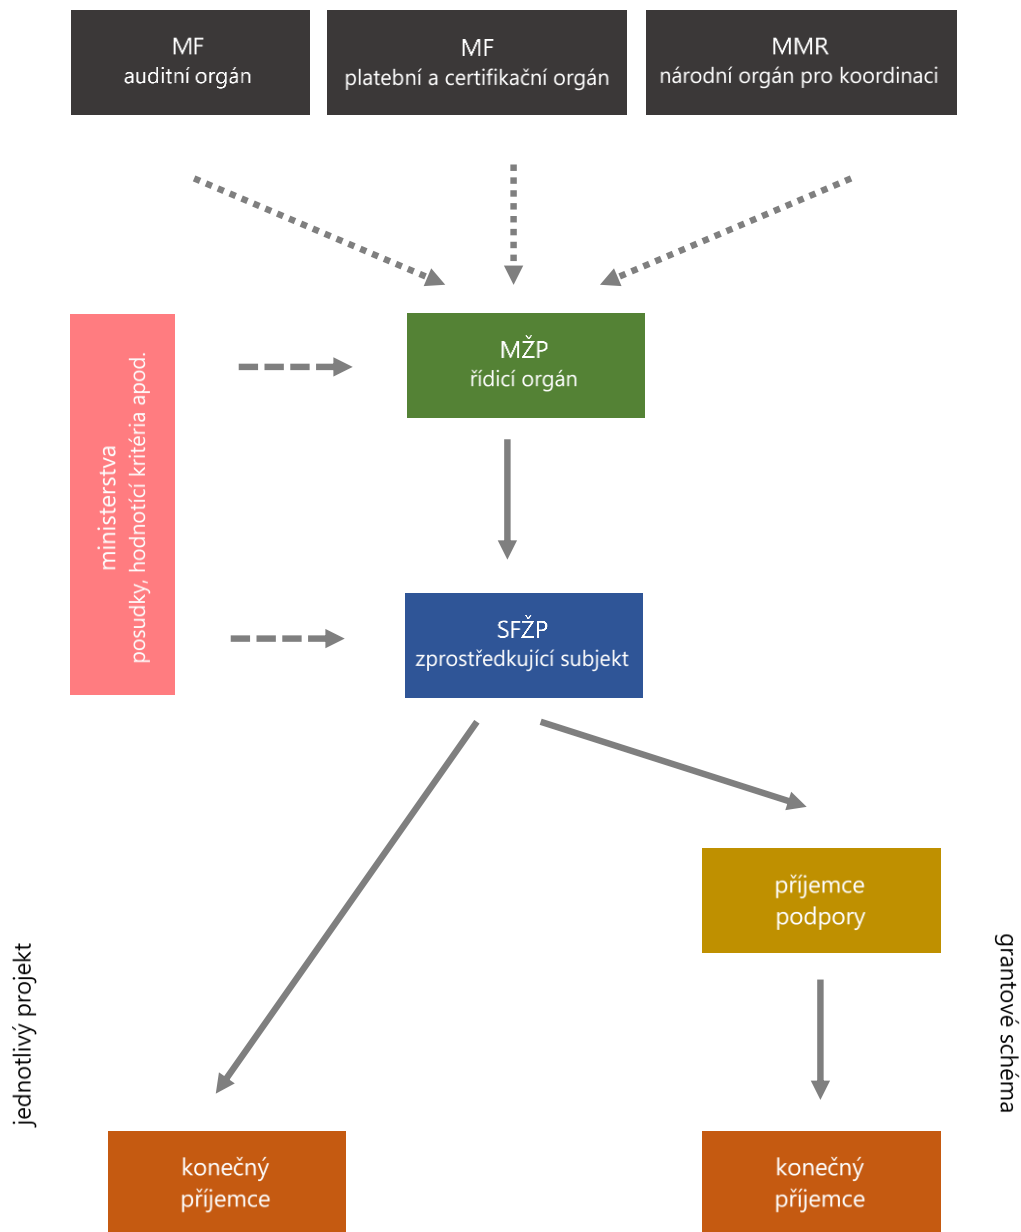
MF
auditní orgán

MF
platební a certifikační orgán

MMR
národní orgán pro koordinaci

ministerstva
posudky, hodnotící kritéria apod.

MŽP
řídicí orgán

SFŽP
zprostředkující subjekt

příjemce
podpory

jednotlivý projekt

grantové schéma

konečný
příjemce

konečný
příjemce